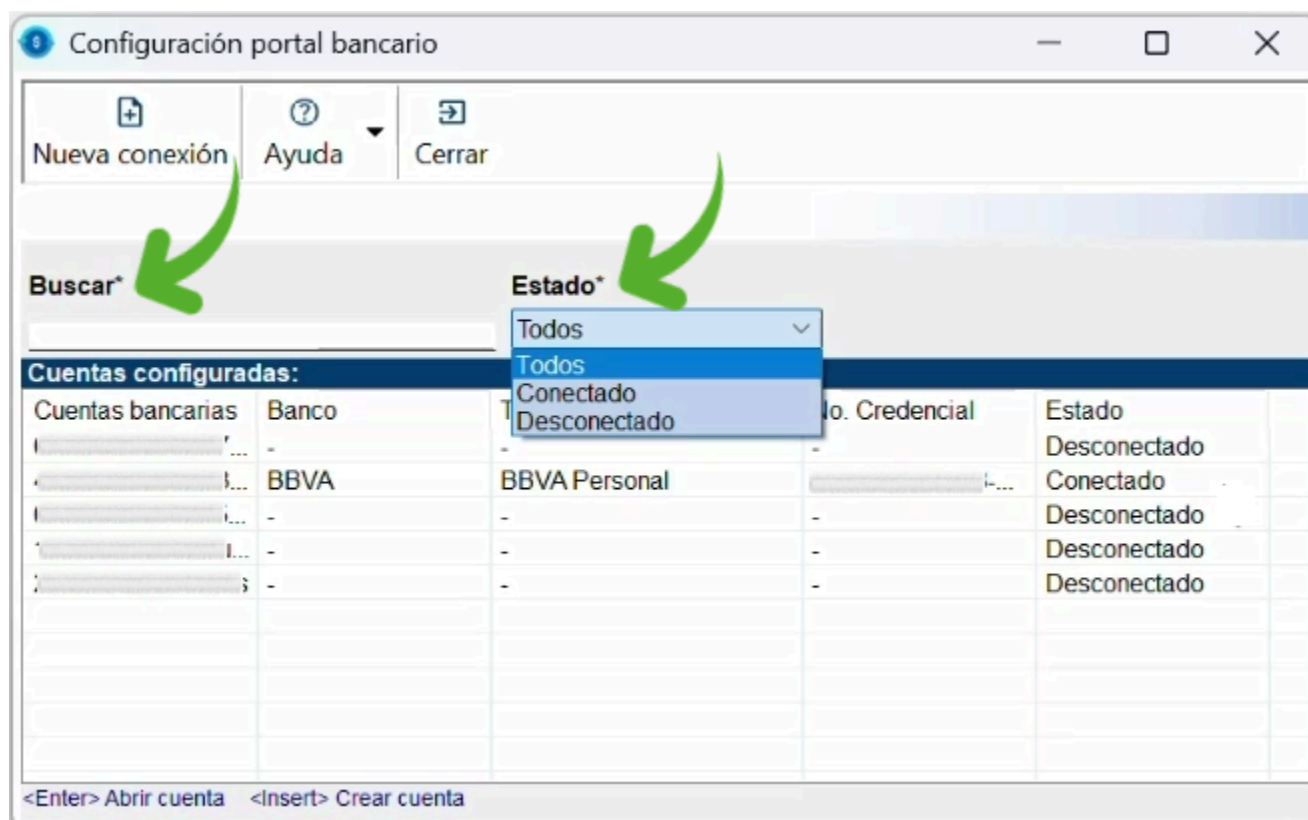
Configuración portal bancario

Nueva conexión | Ayuda | Cerrar

Buscar*

Estado*

Todos

Todos
Conectado
Desconectado

Cuentas configuradas:

| Cuentas bancarias | Banco | T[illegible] | No. Credencial | Estado |
|---|---|---|---|---|
| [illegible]... | - | - | - | Desconectado |
| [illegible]... | BBVA | BBVA Personal | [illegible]... | Conectado |
| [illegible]... | - | - | - | Desconectado |
| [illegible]... | - | - | - | Desconectado |
| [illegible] | - | - | - | Desconectado |

<Enter> Abrir cuenta <Insert> Crear cuenta